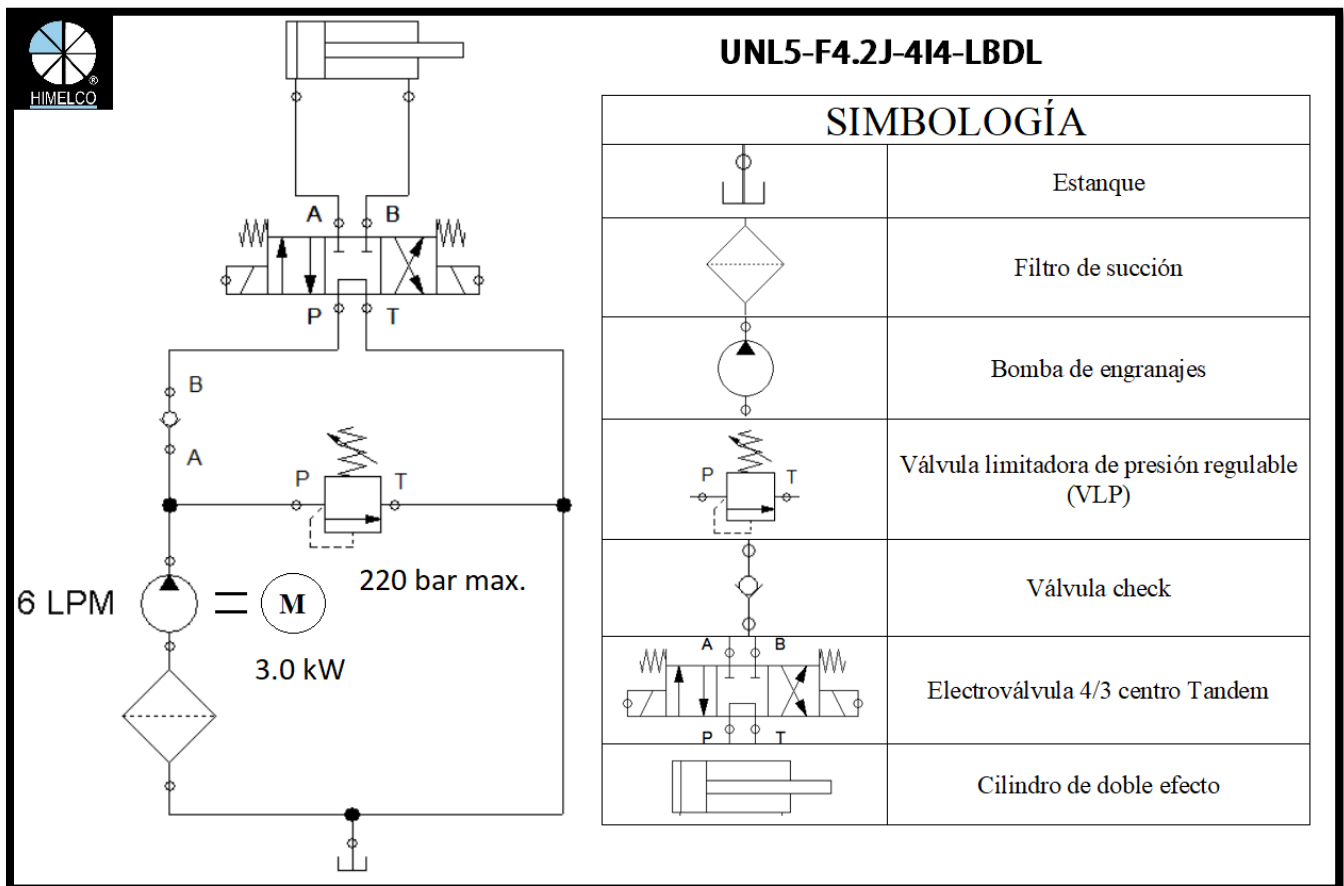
HIMELCO

UNL5-F4.2J-4I4-LBDL

A B
P T
B
A
P T
6 LPM
M
220 bar max.
3.0 kW

| SIMBOLOGÍA | |
|---|---|
| | Estanque |
| | Filtro de succión |
| | Bomba de engranajes |
| P T | Válvula limitadora de presión regulable (VLP) |
| | Válvula check |
| A B P T | Electroválvula 4/3 centro Tandem |
| | Cilindro de doble efecto |